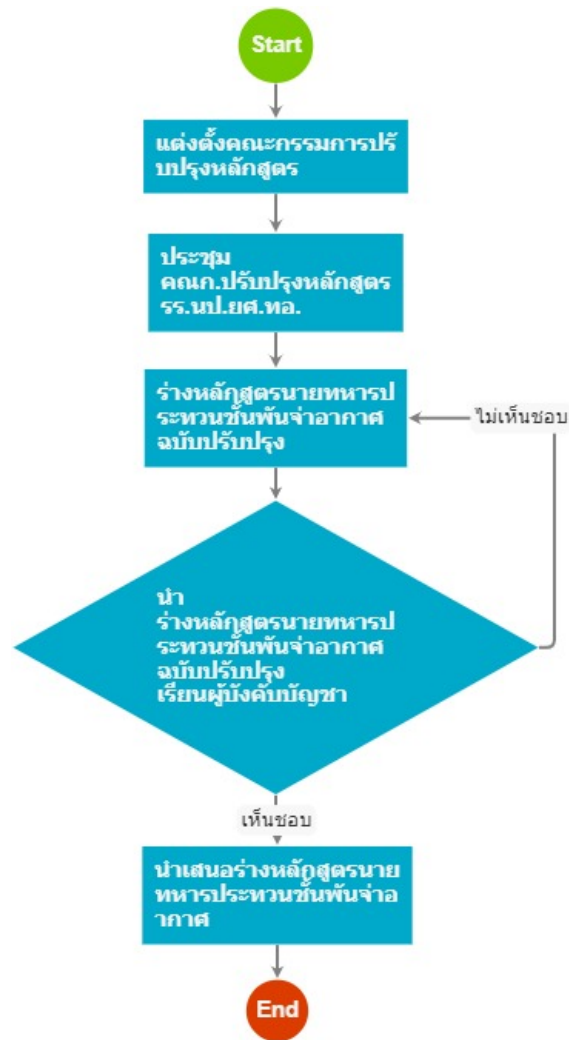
Start

แต่งตั้งคณะกรรมการปรับปรุงหลักสูตร

ประชุม คณก.ปรับปรุงหลักสูตร รร.นป.ยศ.ทอ.

ร่างหลักสูตรนายทหารประทวนชั้นพันจ่าอากาศ ฉบับปรับปรุง

ไม่เห็นชอบ

นำ ร่างหลักสูตรนายทหารประทวนชั้นพันจ่าอากาศ ฉบับปรับปรุง เรียนผู้บังคับบัญชา

เห็นชอบ

นำเสนอร่างหลักสูตรนายทหารประทวนชั้นพันจ่าอากาศ

End